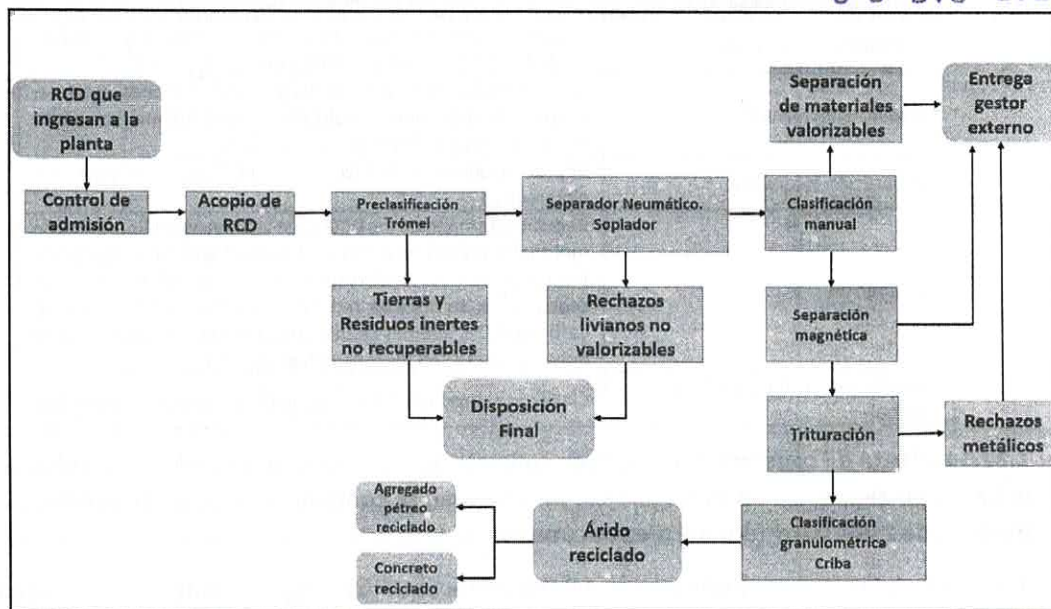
RCD que ingresan a la planta

Control de admisión

Acopio de RCD

Preclasificación Trómel

Separador Neumático. Soplador

Clasificación manual

Separación de materiales valorizables

Entrega gestor externo

Tierras y Residuos inertes no recuperables

Rechazos livianos no valorizables

Separación magnética

Disposición Final

Trituración

Rechazos metálicos

Agregado pétreo reciclado

Concreto reciclado

Árido reciclado

Clasificación granulométrica Criba